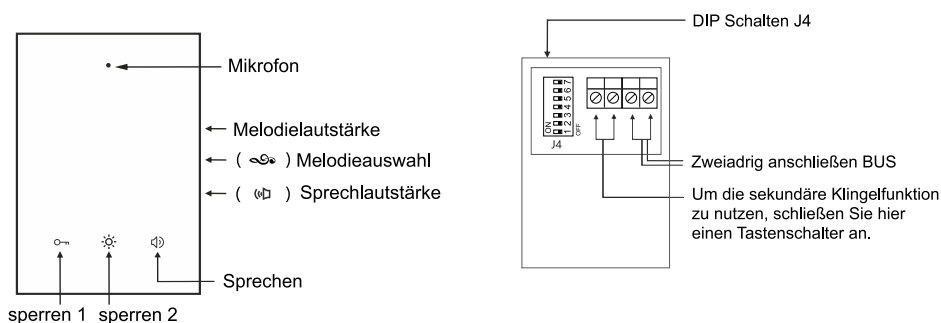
Mikrofon

Melodielautstärke

( ) Melodieauswahl

( ) Sprechlautstärke

Sprechen

sperren 1 sperren 2

DIP Schalten J4

ON 1 2 3 4 5 6 7 OFF

J4

Zweiadrig anschließen BUS

Um die sekundäre Klingelfunktion zu nutzen, schließen Sie hier einen Tastenschalter an.